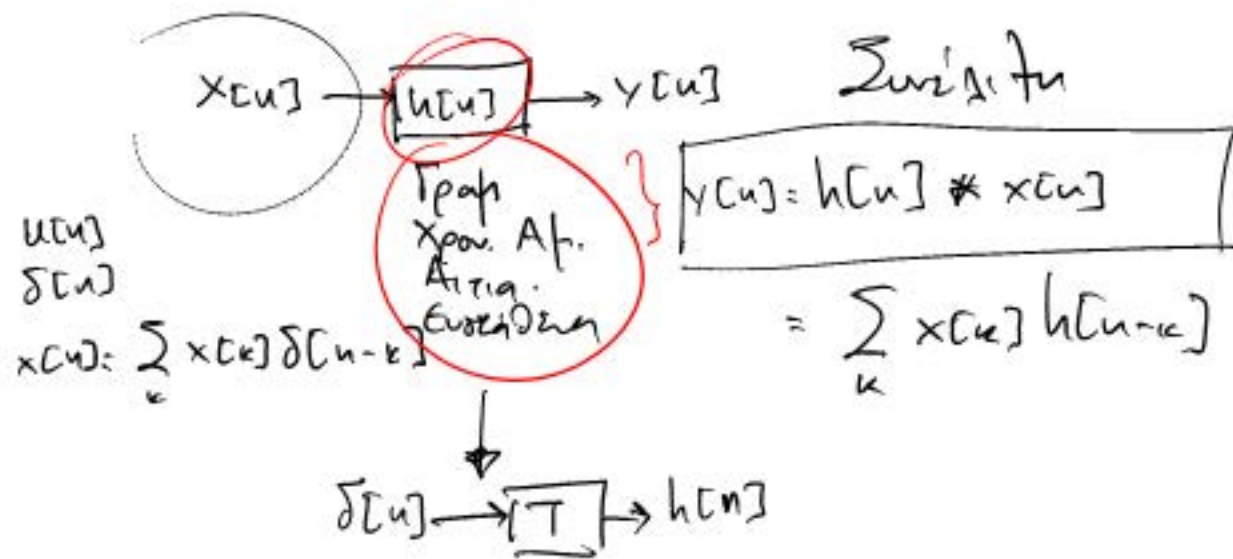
$x[n] \rightarrow$ $h[n]$ $\rightarrow y[n]$

Συνέλιξη

Γραμ.
Χρον. Αμ.
Αιτια.
Ευστάθεια

$y[n] = h[n] * x[n]$

$= \sum_{k} x[k]\, h[n-k]$

$u[n]$
$\delta[n]$

$x[n] = \sum_{k} x[k]\,\delta[n-k]$

$\delta[n] \rightarrow$ $T$ $\rightarrow h[n]$